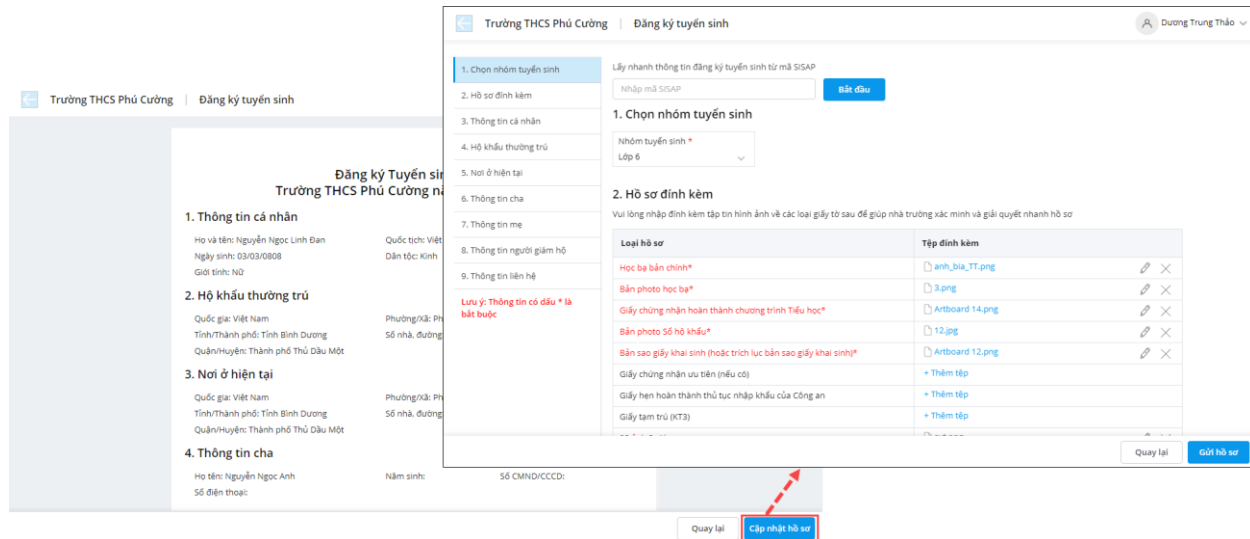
Trường THCS Phú Cường | Đăng ký tuyển sinh

Đăng ký Tuyển si
Trường THCS Phú Cường n

1. Thông tin cá nhân

Họ và tên: Nguyễn Ngọc Linh Đan
Quốc tịch: Việt
Ngày sinh: 03/03/0808
Dân tộc: Kinh
Giới tính: Nữ

2. Hộ khẩu thường trú

Quốc gia: Việt Nam
Phường/Xã: Ph
Tỉnh/Thành phố: Tỉnh Bình Dương
Số nhà, đường
Quận/Huyện: Thành phố Thủ Dầu Một

3. Nơi ở hiện tại

Quốc gia: Việt Nam
Phường/Xã: Ph
Tỉnh/Thành phố: Tỉnh Bình Dương
Số nhà, đường
Quận/Huyện: Thành phố Thủ Dầu Một

4. Thông tin cha

Họ tên: Nguyễn Ngọc Anh
Năm sinh:
Số CMND/CCCD:
Số điện thoại:

Quay lại
Cập nhật hồ sơ

Trường THCS Phú Cường | Đăng ký tuyển sinh
Dương Trung Thảo

1. Chọn nhóm tuyển sinh
2. Hồ sơ đính kèm
3. Thông tin cá nhân
4. Hộ khẩu thường trú
5. Nơi ở hiện tại
6. Thông tin cha
7. Thông tin mẹ
8. Thông tin người giám hộ
9. Thông tin liên hệ
Lưu ý: Thông tin có dấu * là bắt buộc

Lấy nhanh thông tin đăng ký tuyển sinh từ mã SISAP
Nhập mã SISAP
Bắt đầu

1. Chọn nhóm tuyển sinh

Nhóm tuyển sinh *
Lớp 6

2. Hồ sơ đính kèm

Vui lòng nhập đính kèm tập tin hình ảnh về các loại giấy tờ sau để giúp nhà trường xác minh và giải quyết nhanh hồ sơ

| Loại hồ sơ | Tệp đính kèm |
|---|---|
| Học bạ bản chính* | anh_bia_TT.png |
| Bản photo học bạ* | 3.png |
| Giấy chứng nhận hoàn thành chương trình Tiểu học* | Artboard 14.png |
| Bản photo Sổ hộ khẩu* | 12.jpg |
| Bản sao giấy khai sinh (hoặc trích lục bản sao giấy khai sinh)* | Artboard 12.png |
| Giấy chứng nhận ưu tiên (nếu có) | + Thêm tệp |
| Giấy hẹn hoàn thành thủ tục nhập khẩu của Công an | + Thêm tệp |
| Giấy tạm trú (KT3) | + Thêm tệp |

Quay lại
Gửi hồ sơ